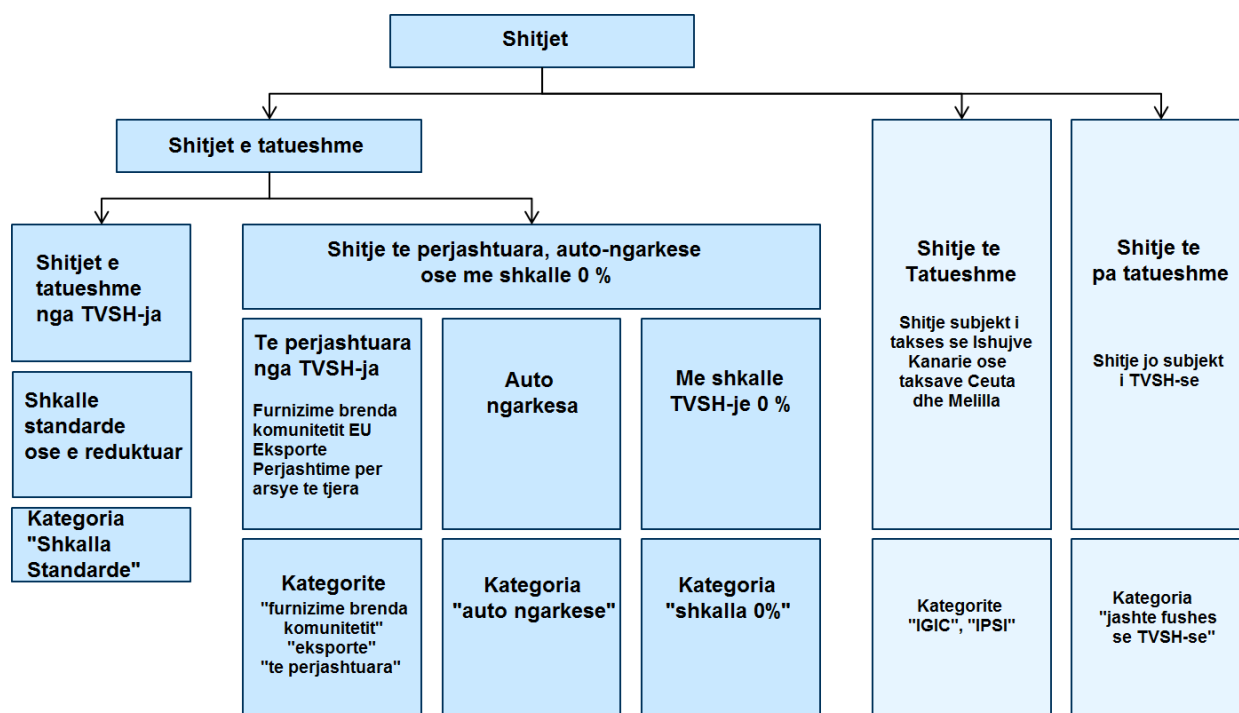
Shitjet

Shitjet e tatueshme

Shitjet e tatueshme nga TVSH-ja

Shkalle standarde ose e reduktuar

Kategoria "Shkalla Standarde"

Shitje te perjashtuara, auto-ngarkese ose me shkalle 0 %

Te perjashtuara nga TVSH-ja

Furnizime brenda komunitetit EU
Eksporte
Perjashtime per arsye te tjera

Auto ngarkesa

Me shkalle TVSH-je 0 %

Kategorite "furnizime brenda komunitetit" "eksporte" "te perjashtuara"

Kategoria "auto ngarkese"

Kategoria "shkalla 0%"

Shitje te Tatueshme

Shitje subjekt i takses se Ishujve Kanarie ose taksave Ceuta dhe Melilla

Kategorite "IGIC", "IPSI"

Shitje te pa tatueshme

Shitje jo subjekt i TVSH-se

Kategoria "jashte fushes se TVSH-se"